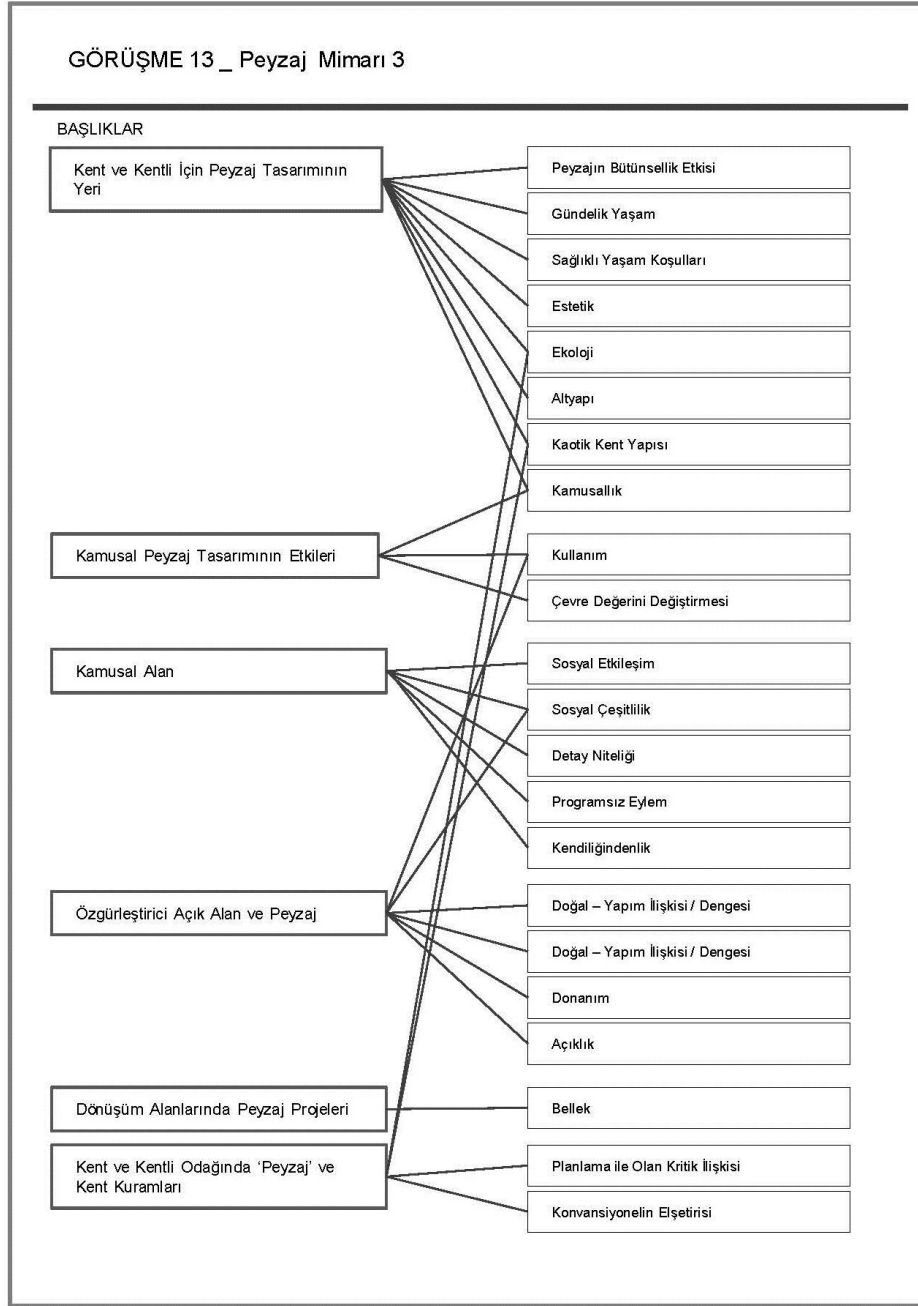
GÖRÜŞME 13 _ Peyzaj Mimarı 3

BAŞLIKLAR

Kent ve Kentli İçin Peyzaj Tasarımının Yeri

Kamusal Peyzaj Tasarımının Etkileri

Kamusal Alan

Özgürleştirici Açık Alan ve Peyzaj

Dönüşüm Alanlarında Peyzaj Projeleri

Kent ve Kentli Odağında 'Peyzaj' ve Kent Kuramları

Peyzajın Bütünsellik Etkisi

Gündelik Yaşam

Sağlıklı Yaşam Koşulları

Estetik

Ekoloji

Altyapı

Kaotik Kent Yapısı

Kamusallık

Kullanım

Çevre Değerini Değiştirmesi

Sosyal Etkileşim

Sosyal Çeşitlilik

Detay Niteliği

Programsız Eylem

Kendiliğindenlik

Doğal – Yapım İlişkisi / Dengesi

Doğal – Yapım İlişkisi / Dengesi

Donanım

Açıklık

Bellek

Planlama ile Olan Kritik İlişkisi

Konvansiyonelin Elşetirisi